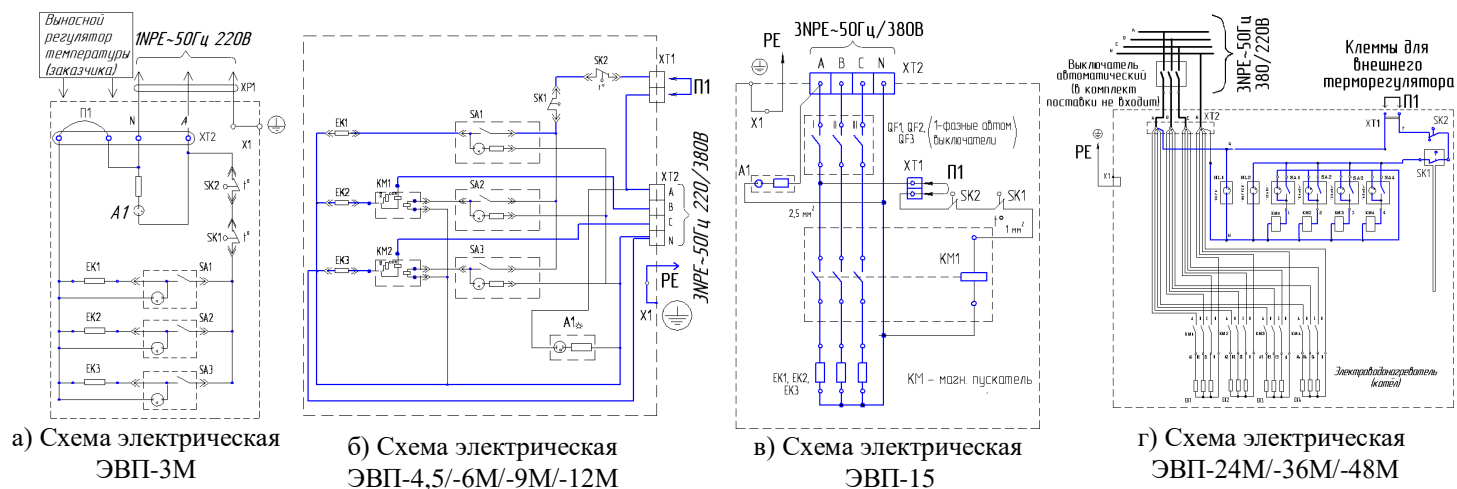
Выносной регулятор температуры (заказчика)

1NPE~50Гц 220В

XP1

П1

N

A

XT2

X1

SK2

A1

SK1

EK1

SA1

EK2

SA2

EK3

SA3

а) Схема электрическая ЭВП-3М

SK2

XT1

П1

SK1

EK1

SA1

EK2

KM1

SA2

XT2

A

B

C

N

3NPE~50Гц 220/380В

EK3

KM2

SA3

PE

X1

A1

б) Схема электрическая ЭВП-4,5/-6М/-9М/-12М

PE

3NPE~50Гц/380В

A B C N

XT2

X1

QF1, QF2, QF3 (1-фазные автом. выключатели)

XT1

П1

A1

SK2

SK1

2,5 мм²

1 мм²

KM1

EK1, EK2, EK3

KM – магн. пускатель

в) Схема электрическая ЭВП-15

Выключатель автоматический (в комплект поставки не входит)

3NPE~50Гц 380/220В

Клеммы для внешнего терморегулятора

П1

XT1

SK2

XT2

PE

X1

SK1

KM1

KM2

KM3

KM4

Электроводонагреватель (котел)

г) Схема электрическая ЭВП-24М/-36М/-48М